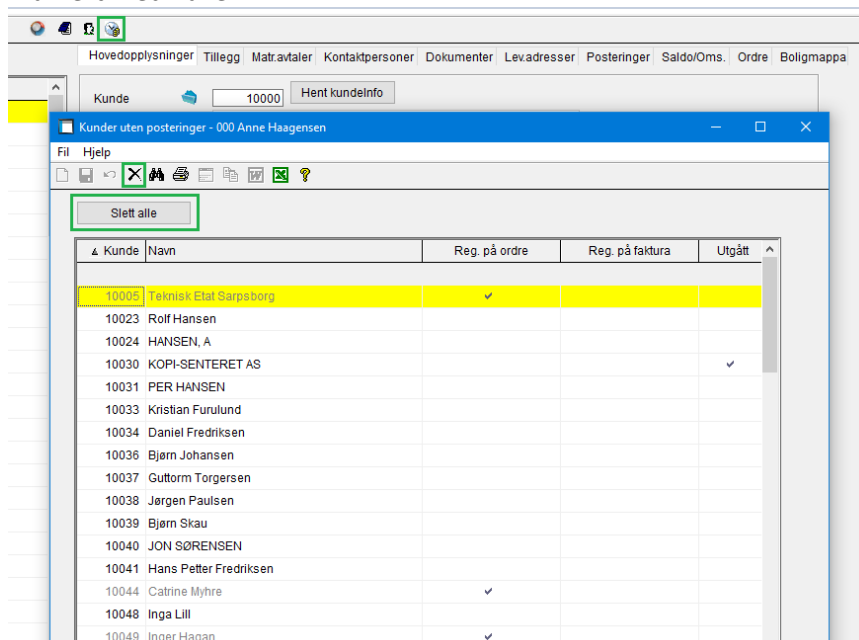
Hovedopplysninger Tillegg Matr.avtaler Kontaktpersoner Dokumenter Lev.adresser Posteringer Saldo/Oms. Ordre Boligmappa

Kunde 10000 Hent kundeinfo

Kunder uten posteringer - 000 Anne Haagensen

Fil Hjelp

Slett alle

| Kunde | Navn | Reg. på ordre | Reg. på faktura | Utgått |
|---|---|---|---|---|
| 10005 | Teknisk Etat Sarpsborg | ✔ | | |
| 10023 | Rolf Hansen | | | |
| 10024 | HANSEN, A | | | |
| 10030 | KOPI-SENTERET AS | | | ✔ |
| 10031 | PER HANSEN | | | |
| 10033 | Kristian Furulund | | | |
| 10034 | Daniel Fredriksen | | | |
| 10036 | Bjørn Johansen | | | |
| 10037 | Guttorm Torgersen | | | |
| 10038 | Jørgen Paulsen | | | |
| 10039 | Bjørn Skau | | | |
| 10040 | JON SØRENSEN | | | |
| 10041 | Hans Petter Fredriksen | | | |
| 10044 | Catrine Myhre | ✔ | | |
| 10048 | Inga Lill | | | |
| 10049 | Inger Hagan | ✔ | | |